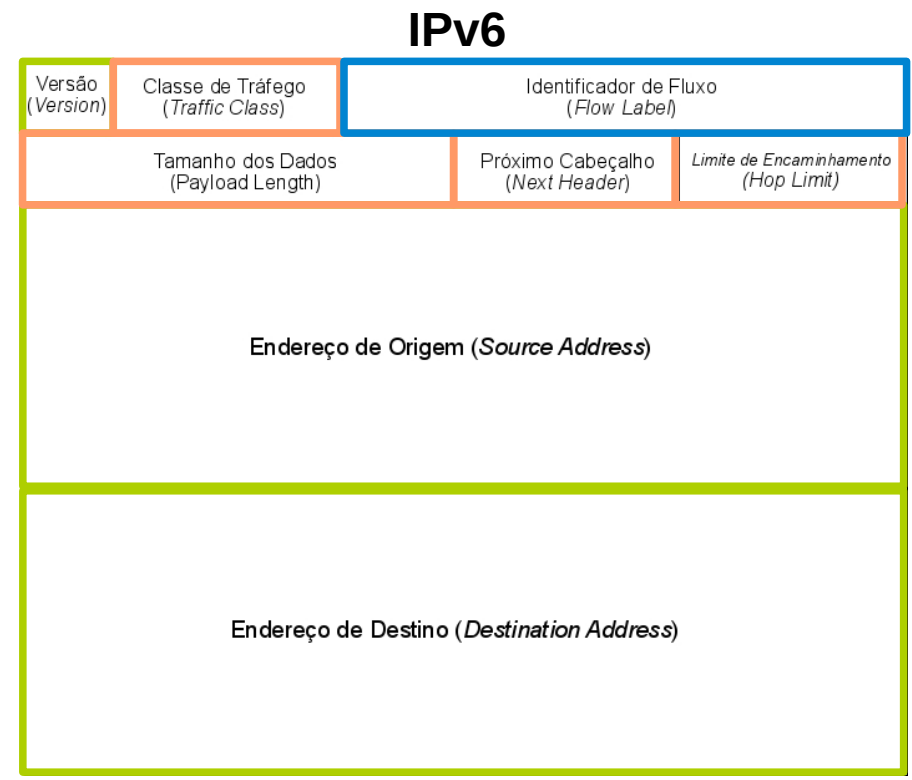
IPv6

Versão (Version)

Classe de Tráfego (Traffic Class)

Identificador de Fluxo (Flow Label)

Tamanho dos Dados (Payload Length)

Próximo Cabeçalho (Next Header)

Limite de Encaminhamento (Hop Limit)

Endereço de Origem (Source Address)

Endereço de Destino (Destination Address)